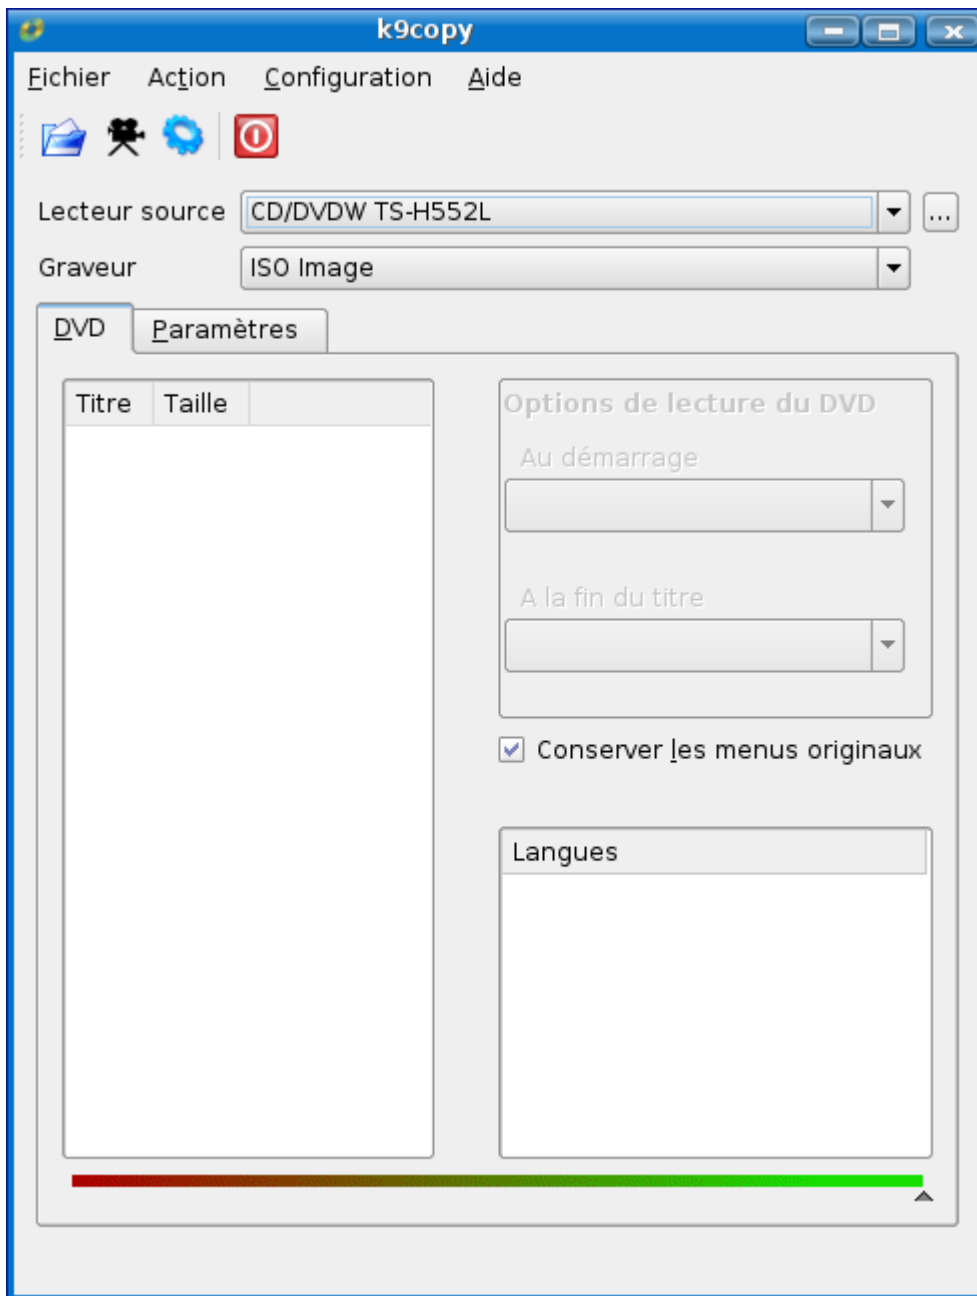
k9copy

Fichier Action Configuration Aide

Lecteur source CD/DVDW TS-H552L ...

Graveur ISO Image

DVD Paramètres

| Titre | Taille |
|---|---|

Options de lecture du DVD

Au démarrage

A la fin du titre

Conserver les menus originaux

Langues